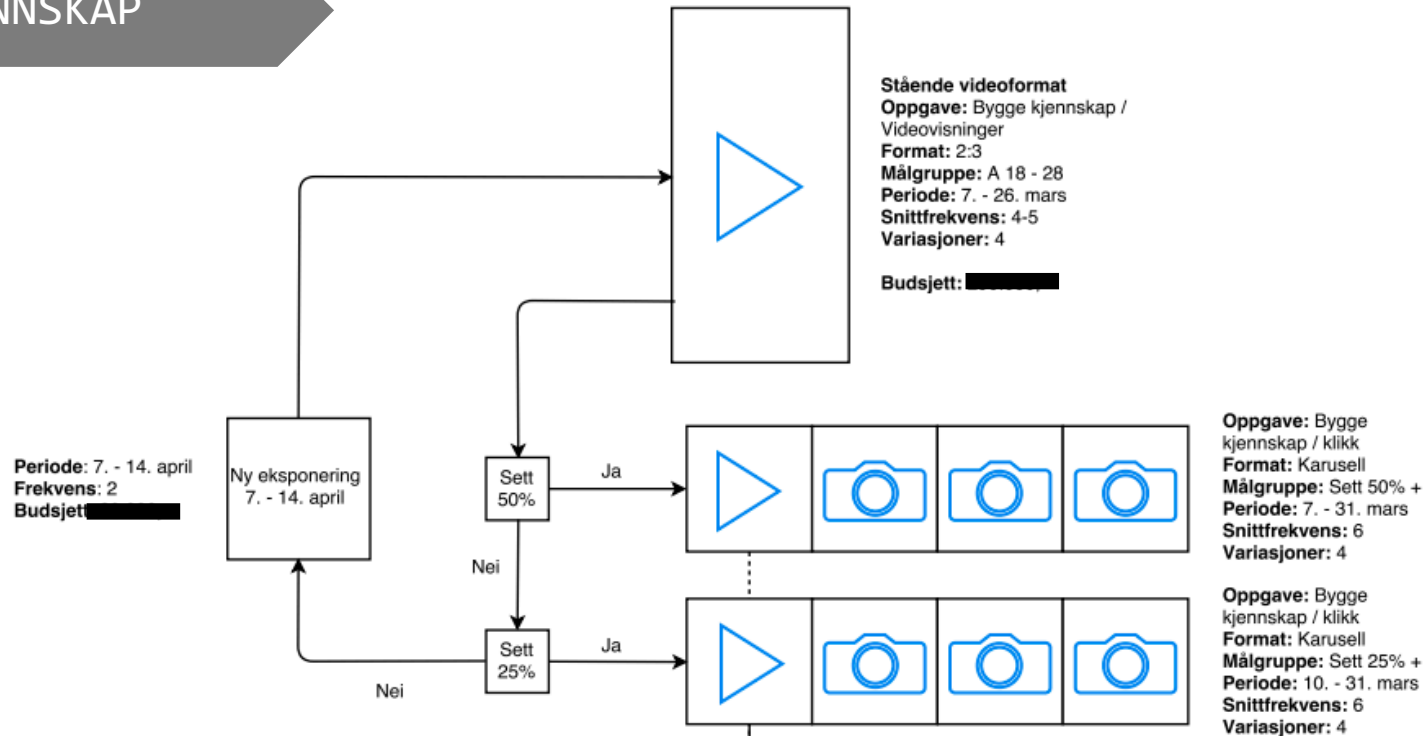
NNSKAP

Stående videoformat
Oppgave: Bygge kjennskap / Videovisninger
Format: 2:3
Målgruppe: A 18 - 28
Periode: 7. - 26. mars
Snittfrekvens: 4-5
Variasjoner: 4

Budsjett: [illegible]

Periode: 7. - 14. april
Frekvens: 2
Budsjett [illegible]

Ny eksponering 7. - 14. april

Sett 50%

Ja

Nei

Sett 25%

Ja

Nei

Oppgave: Bygge kjennskap / klikk
Format: Karusell
Målgruppe: Sett 50% +
Periode: 7. - 31. mars
Snittfrekvens: 6
Variasjoner: 4

Oppgave: Bygge kjennskap / klikk
Format: Karusell
Målgruppe: Sett 25% +
Periode: 10. - 31. mars
Snittfrekvens: 6
Variasjoner: 4